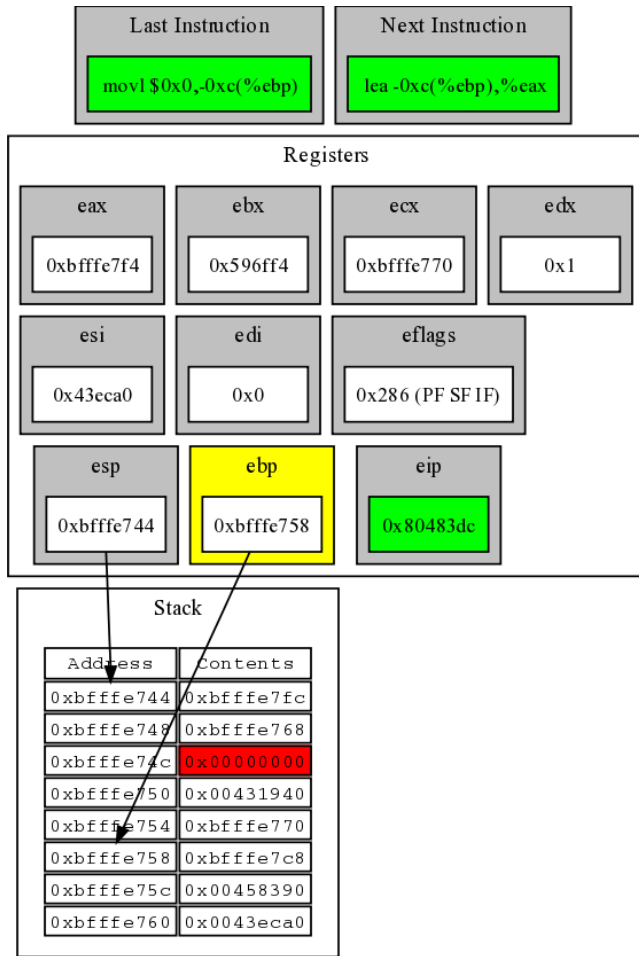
Last Instruction

movl $0x0,-0xc(%ebp)

Next Instruction

lea -0xc(%ebp),%eax

Registers

eax

0xbfffe7f4

ebx

0x596ff4

ecx

0xbfffe770

edx

0x1

esi

0x43eca0

edi

0x0

eflags

0x286 (PF SF IF)

esp

0xbfffe744

ebp

0xbfffe758

eip

0x80483dc

Stack

| Address | Contents |
|---|---|
| 0xbfffe744 | 0xbfffe7fc |
| 0xbfffe748 | 0xbfffe768 |
| 0xbfffe74c | 0x00000000 |
| 0xbfffe750 | 0x00431940 |
| 0xbfffe754 | 0xbfffe770 |
| 0xbfffe758 | 0xbfffe7c8 |
| 0xbfffe75c | 0x00458390 |
| 0xbfffe760 | 0x0043eca0 |